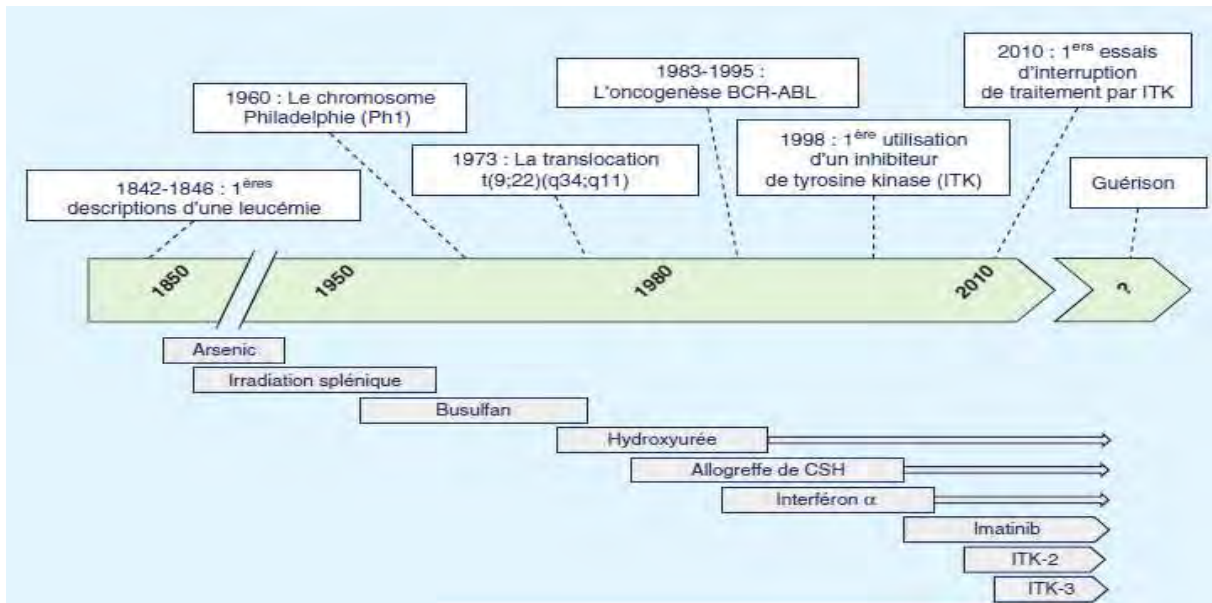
1842-1846 : 1$^{ères}$ descriptions d'une leucémie

1960 : Le chromosome Philadelphie (Ph1)

1973 : La translocation t(9;22)(q34;q11)

1983-1995 : L'oncogenèse BCR-ABL

1998 : 1$^{ère}$ utilisation d'un inhibiteur de tyrosine kinase (ITK)

2010 : 1$^{ers}$ essais d'interruption de traitement par ITK

Guérison

1850

1950

1980

2010

?

Arsenic

Irradiation splénique

Busulfan

Hydroxyurée

Allogreffe de CSH

Interféron $\alpha$

Imatinib

ITK-2

ITK-3